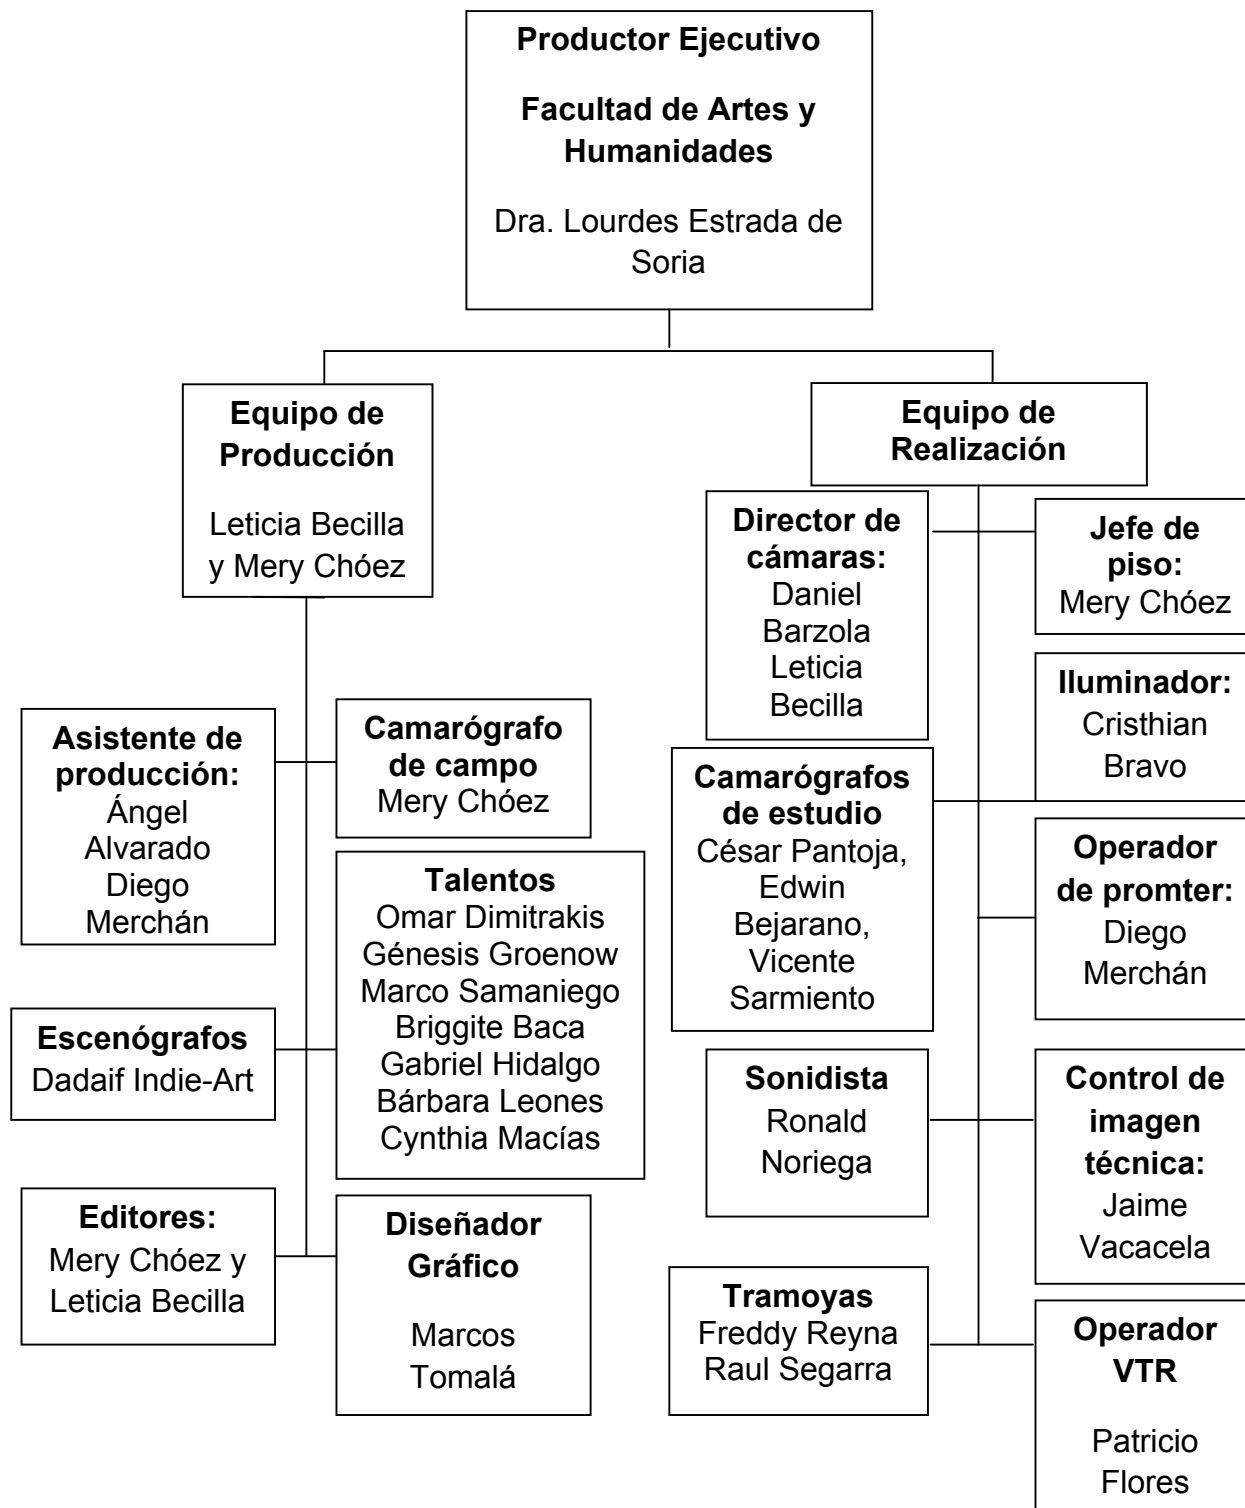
Productor Ejecutivo

Facultad de Artes y Humanidades

Dra. Lourdes Estrada de Soria

Equipo de Producción

Leticia Becilla y Mery Chóez

Asistente de producción:
Ángel Alvarado
Diego Merchán

Camarógrafo de campo
Mery Chóez

Talentos
Omar Dimitrakis
Génesis Groenow
Marco Samaniego
Briggite Baca
Gabriel Hidalgo
Bárbara Leones
Cynthia Macías

Escenógrafos
Dadaif Indie-Art

Editores:
Mery Chóez y Leticia Becilla

Diseñador Gráfico

Marcos Tomalá

Equipo de Realización

Director de cámaras:
Daniel Barzola
Leticia Becilla

Jefe de piso:
Mery Chóez

Iluminador:
Cristhian Bravo

Camarógrafos de estudio
César Pantoja, Edwin Bejarano, Vicente Sarmiento

Operador de promter:
Diego Merchán

Sonidista
Ronald Noriega

Control de imagen técnica:
Jaime Vacacela

Tramoyas
Freddy Reyna
Raul Segarra

Operador VTR

Patricio Flores